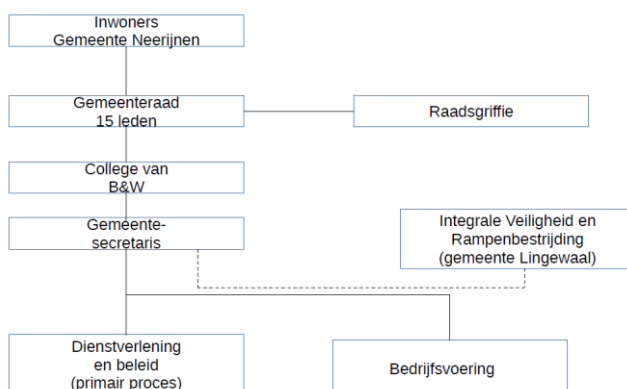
Inwoners
Gemeente Neerijnen

Gemeenteraad
15 leden

Raadsgriffie

College van
B&W

Gemeente-
secretaris

Integrale Veiligheid en
Rampenbestrijding
(gemeente Lingewaal)

Dienstverlening
en beleid
(primair proces)

Bedrijfsvoering